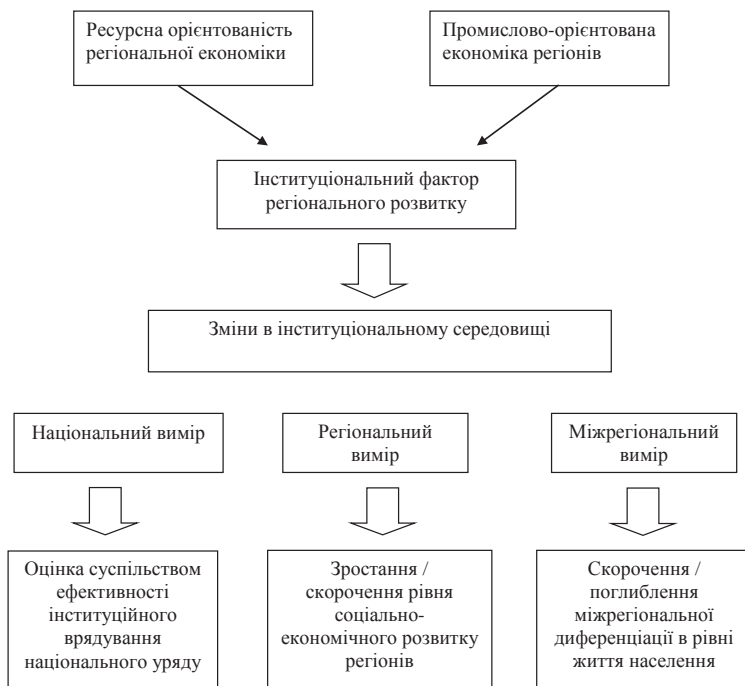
Ресурсна орієнтованість регіональної економіки

Промислово-орієнтована економіка регіонів

Інституціональний фактор регіонального розвитку

Зміни в інституціональному середовищі

Національний вимір

Регіональний вимір

Міжрегіональний вимір

Оцінка суспільством ефективності інституційного врядування національного уряду

Зростання / скорочення рівня соціально-економічного розвитку регіонів

Скорочення / поглиблення міжрегіональної диференціації в рівні життя населення